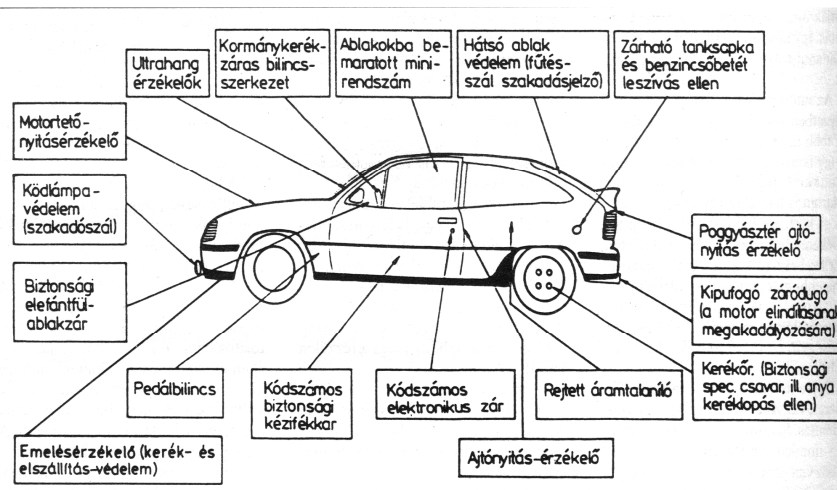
Ultrahang érzékelők

Kormánykerékzáras bilincsszerkezet

Ablakokba bemaratott minirendszám

Hátsó ablak védelem (fűtésszál szakadásjelző)

Zárható tanksapka és benzincsőbetét leszívás ellen

Motortetőnyitásérzékelő

Ködlámpavédelem (szakadószál)

Poggyásztér ajtónyitás érzékelő

Biztonsági elefántfülablakzár

Kipufogó záródugó (a motor elindításának megakadályozására)

Kerékőr. (Biztonsági spec. csavar, ill. anya keréklopás ellen)

Pedálbilincs

Kódszámos biztonsági kézifékkar

Kódszámos elektronikus zár

Rejtett áramtalanító

Emelésérzékelő (kerék- és elszállítás-védelem)

Ajtónyitás-érzékelő